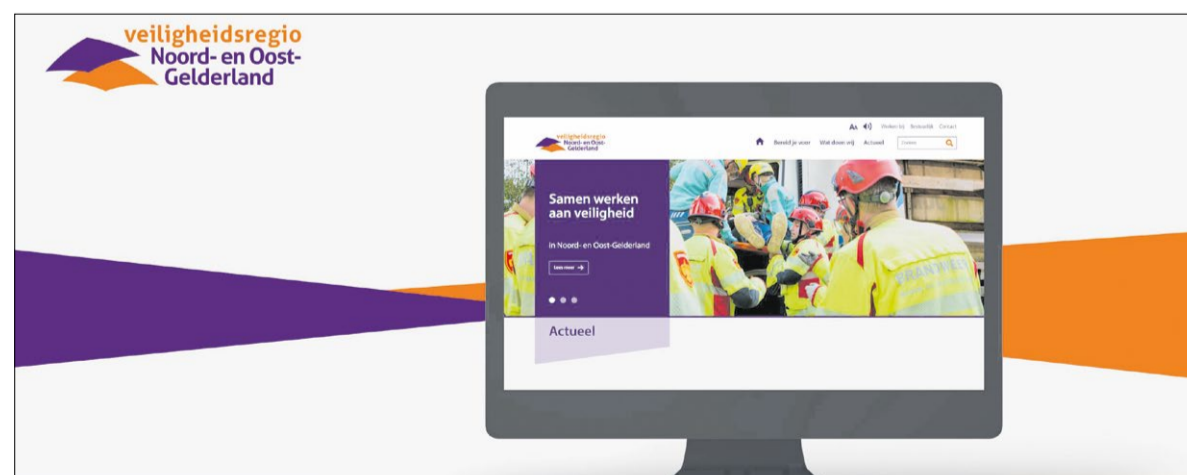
veiligheidsregio
Noord- en Oost-
Gelderland

veiligheidsregio
Noord- en Oost-
Gelderland

AA
Werken bij
Bestuurlijk
Contact

Bereid je voor
Wat doen wij
Actueel
Zoeken

Samen werken aan veiligheid

in Noord- en Oost-Gelderland

Lees meer

BRANDWEER

Actueel